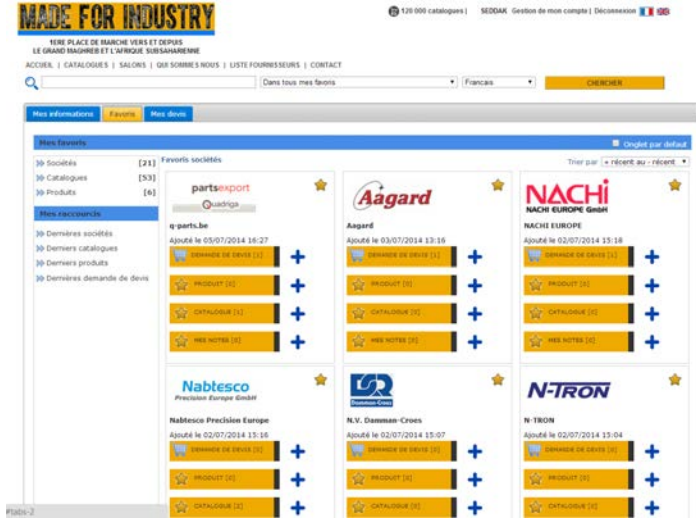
MADE FOR INDUSTRY

1ERE PLACE DE MARCHE VERS ET DEPUIS LE GRAND MAGHREB ET L'AFRIQUE SUBSAHARIENNE

120 000 catalogues | SEDDAK Gestion de mon compte | Déconnexion

ACCUEIL | CATALOGUES | SALONS | QUI SOMMES NOUS | LISTE FOURNISSEURS | CONTACT

Dans tous mes favoris | Francais | CHERCHER

Mes informations | Favoris | Mes devis

Mes favoris

Onglet par defaut

Sociétés [21]
Catalogues [53]
Produits [6]

Mes raccourcis

Dernières sociétés
Derniers catalogues
Derniers produits
Dernières demande de devis

Favoris sociétés

Trier par « récent au - récent

partsexport Quadriga
q-parts.be
Ajouté le 05/07/2014 16:27
DEMANDE DE DEVIS [1]
PRODUIT [0]
CATALOGUE [1]
MES NOTES [0]

Aagard
Aagard
Ajouté le 03/07/2014 13:16
DEMANDE DE DEVIS [1]
PRODUIT [0]
CATALOGUE [0]
MES NOTES [0]

NACHI NACHI EUROPE GmbH
NACHI EUROPE
Ajouté le 02/07/2014 15:18
DEMANDE DE DEVIS [1]
PRODUIT [0]
CATALOGUE [0]
MES NOTES [0]

Nabtesco Precision Europe GmbH
Nabtesco Precision Europe
Ajouté le 02/07/2014 15:16
DEMANDE DE DEVIS [0]
PRODUIT [0]
CATALOGUE [2]

Damman-Croes
N.V. Damman-Croes
Ajouté le 02/07/2014 15:07
DEMANDE DE DEVIS [0]
PRODUIT [0]
CATALOGUE [0]

N-TRON
N-TRON
Ajouté le 02/07/2014 15:04
DEMANDE DE DEVIS [0]
PRODUIT [0]
CATALOGUE [0]

#tabs-2